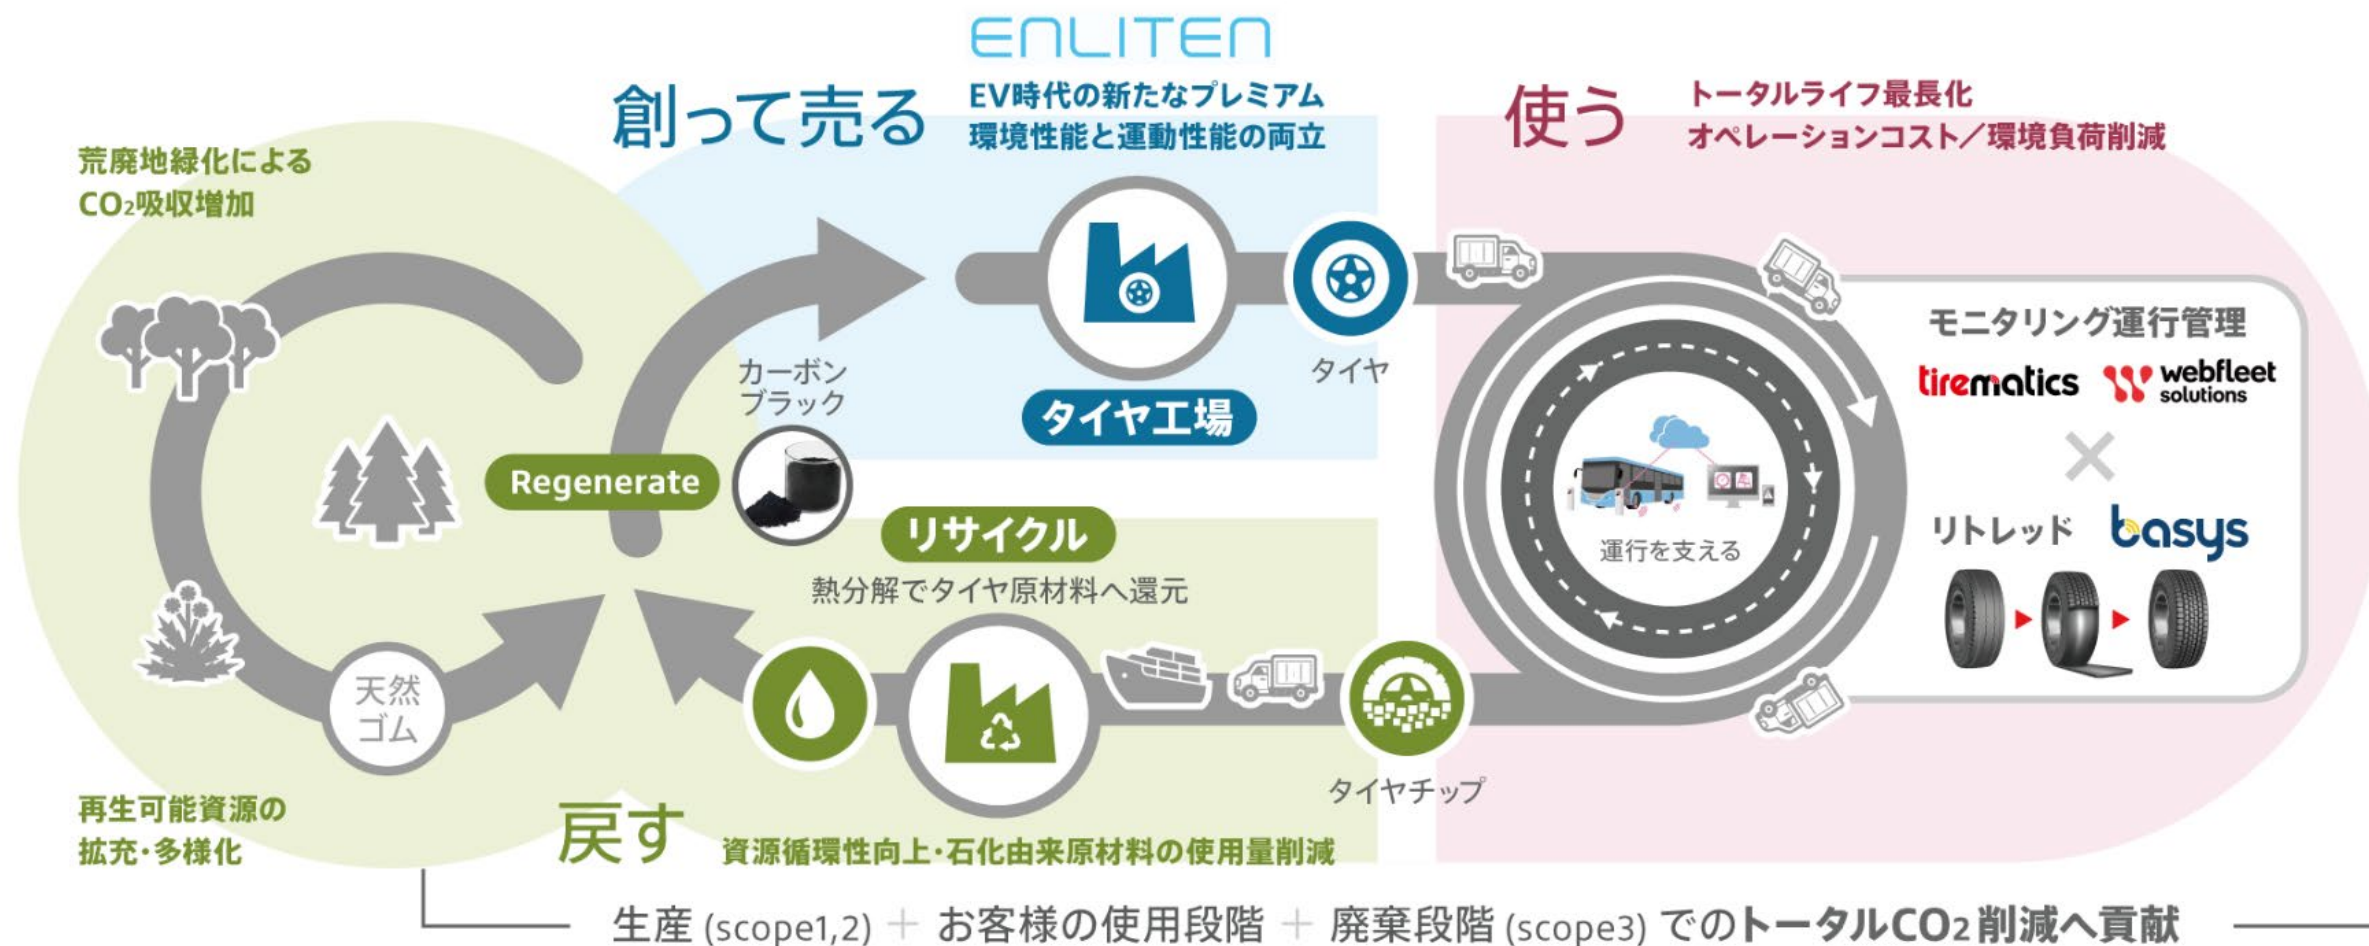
ENLITEN

創って売る
EV時代の新たなプレミアム
環境性能と運動性能の両立

使う
トータルライフ最長化
オペレーションコスト／環境負荷削減

荒廃地緑化による
$CO_2$吸収増加

カーボン
ブラック

タイヤ

タイヤ工場

Regenerate

リサイクル
熱分解でタイヤ原材料へ還元

モニタリング運行管理
tirematics
webfleet solutions
×
リトレッド
basys

運行を支える

天然
ゴム

タイヤチップ

再生可能資源の
拡充・多様化

戻す
資源循環性向上・石化由来原材料の使用量削減

生産 (scope1,2) ＋ お客様の使用段階 ＋ 廃棄段階 (scope3) でのトータル$CO_2$削減へ貢献